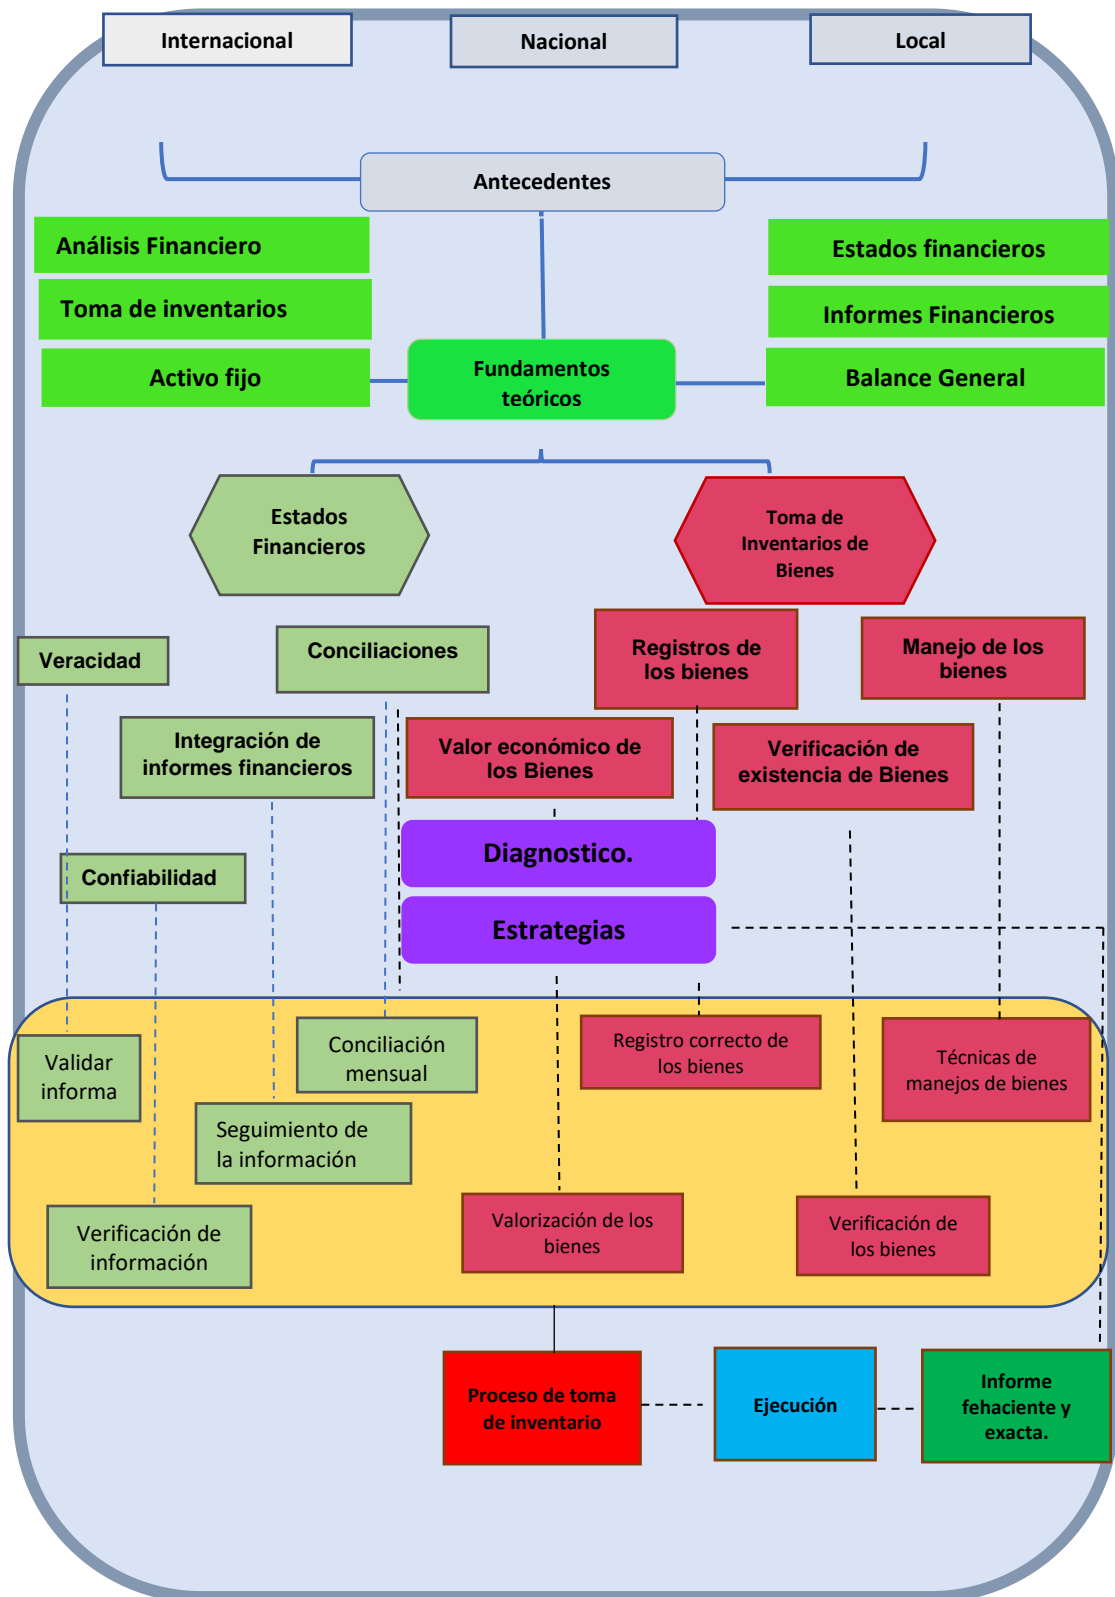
Internacional

Nacional

Local

Antecedentes

Análisis Financiero

Toma de inventarios

Activo fijo

Estados financieros

Informes Financieros

Balance General

Fundamentos teóricos

Estados Financieros

Toma de Inventarios de Bienes

Veracidad

Conciliaciones

Registros de los bienes

Manejo de los bienes

Integración de informes financieros

Valor económico de los Bienes

Verificación de existencia de Bienes

Diagnostico.

Confiabilidad

Estrategias

Validar informa

Conciliación mensual

Registro correcto de los bienes

Técnicas de manejos de bienes

Seguimiento de la información

Verificación de información

Valorización de los bienes

Verificación de los bienes

Proceso de toma de inventario

Ejecución

Informe fehaciente y exacta.